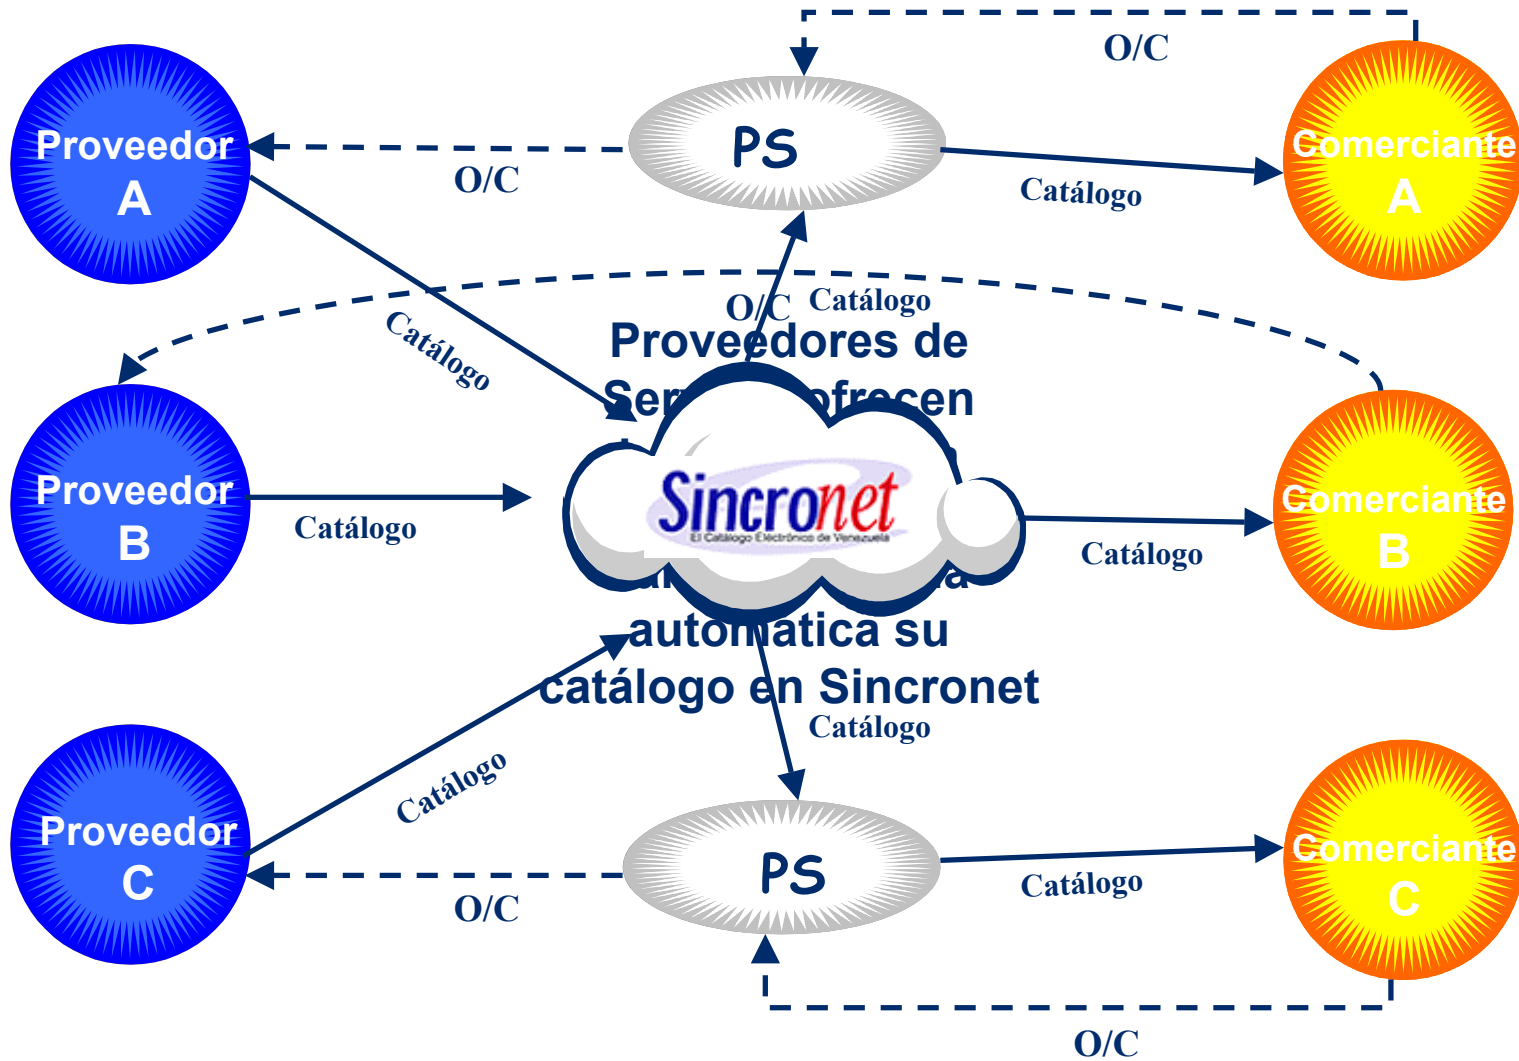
O/C

Proveedor A

PS

Comerciante A

O/C

Catálogo

O/C Catálogo

Catálogo

Proveedores de Ser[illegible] ofrecen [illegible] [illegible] automatica su catálogo en Sincronet

Proveedor B

Sincronet
El Catálogo Electrónico de Venezuela

Comerciante B

Catálogo

Catálogo

Catálogo

Catálogo

Proveedor C

PS

Comerciante C

Catálogo

O/C

O/C